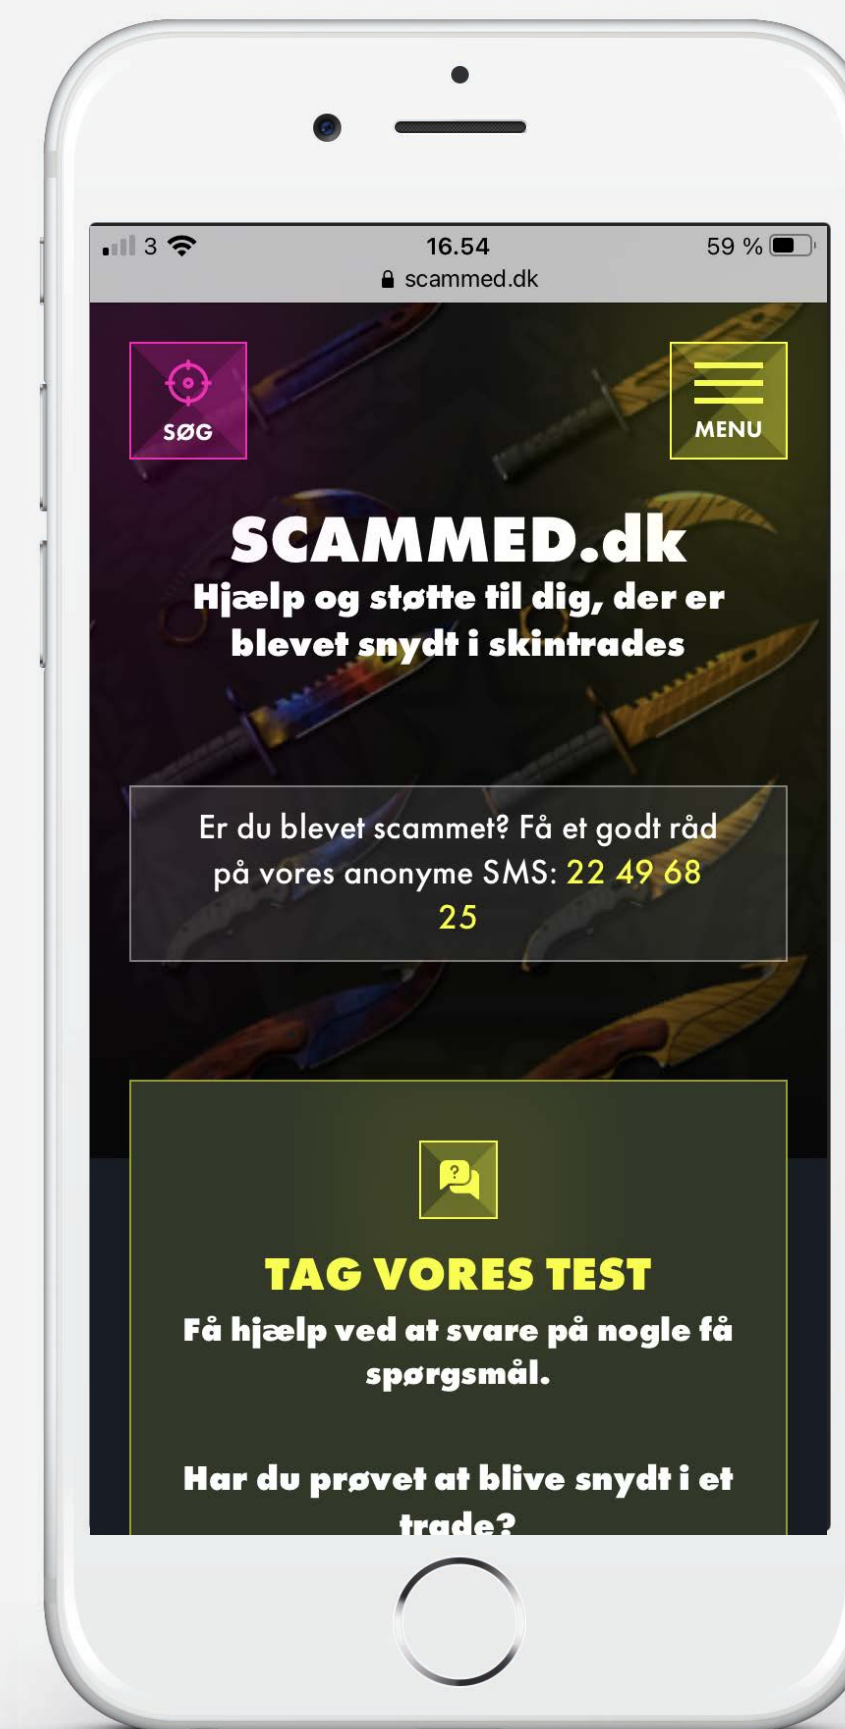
3 16.54 59 %
scammed.dk

SØG

MENU

SCAMMED.dk
Hjælp og støtte til dig, der er blevet snydt i skintrades

Er du blevet scammet? Få et godt råd på vores anonyme SMS: 22 49 68 25

?

TAG VORES TEST
Få hjælp ved at svare på nogle få spørgsmål.

Har du prøvet at blive snydt i et trade?